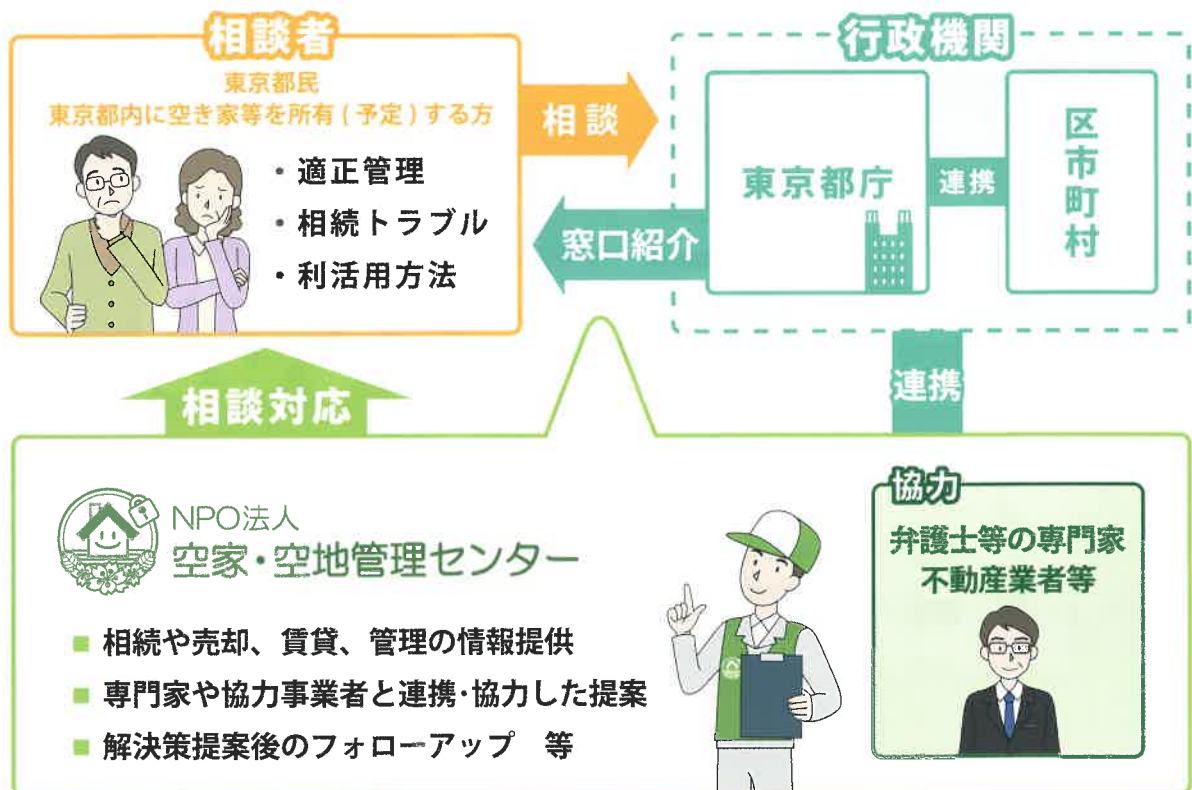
相談者

東京都民
東京都内に空き家等を所有（予定）する方

・適正管理
・相続トラブル
・利活用方法

相談

窓口紹介

行政機関

東京都庁

連携

区市町村

連携

相談対応

NPO法人
空家・空地管理センター

■ 相続や売却、賃貸、管理の情報提供
■ 専門家や協力事業者と連携·協力した提案
■ 解決策提案後のフォローアップ　等

協力

弁護士等の専門家
不動産業者等